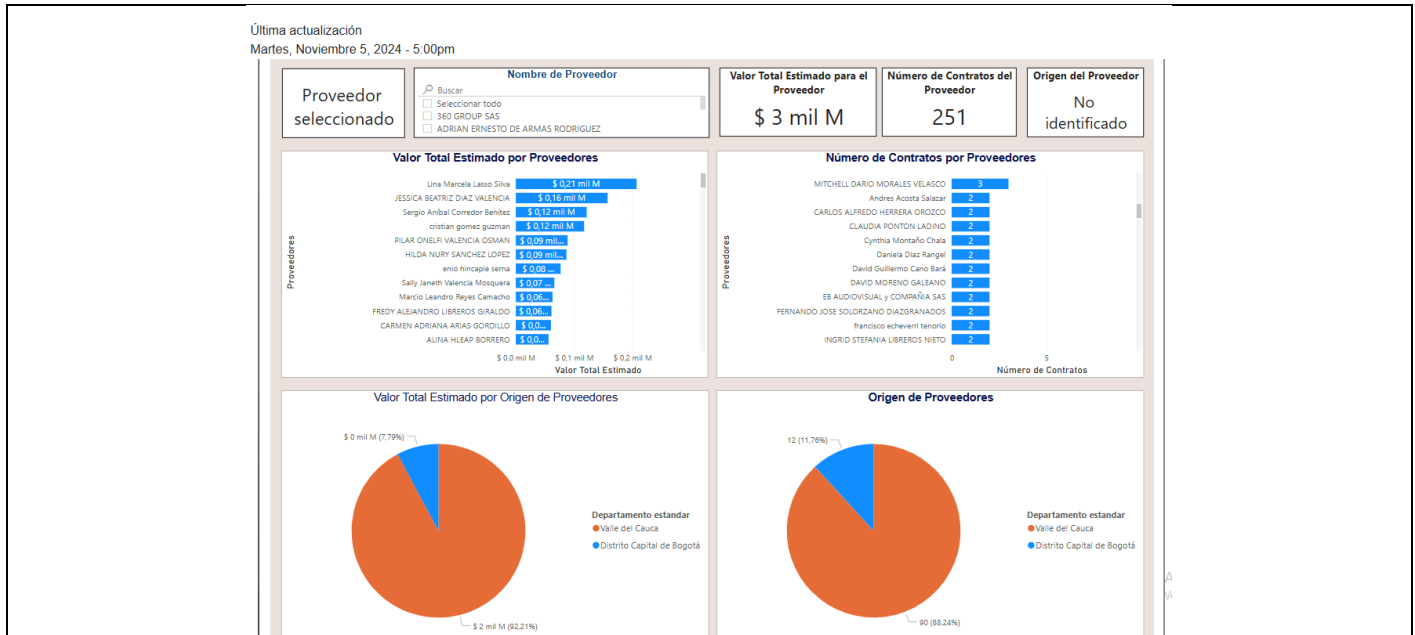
Última actualización
Martes, Noviembre 5, 2024 - 5:00pm

Proveedor seleccionado

Nombre de Proveedor
Buscar
Seleccionar todo
360 GROUP SAS
ADRIAN ERNESTO DE ARMAS RODRIGUEZ

Valor Total Estimado para el Proveedor
$ 3 mil M

Número de Contratos del Proveedor
251

Origen del Proveedor
No identificado

Valor Total Estimado por Proveedores

Proveedores

| Proveedor | Valor |
|---|---|
| Lina Marcela Lasso Silva | $ 0,21 mil M |
| JESSICA BEATRIZ DIAZ VALENCIA | $ 0,16 mil M |
| Sergio Anibal Corredor Benitez | $ 0,12 mil M |
| cristian gomez guzman | $ 0,12 mil M |
| PILAR ONELFI VALENCIA OSMAN | $ 0,09 mil... |
| HILDA NURY SANCHEZ LOPEZ | $ 0,09 mil... |
| enio hincapie serna | $ 0,08 ... |
| Saily Janeth Valencia Mosquera | $ 0,07 ... |
| Marcio Leandro Reyes Camacho | $ 0,06... |
| FREDY ALEJANDRO LIBREROS GIRALDO | $ 0,06... |
| CARMEN ADRIANA ARIAS GORDILLO | $ 0,0... |
| ALINA HLEAP BORRERO | $ 0,0... |

$ 0,0 mil M  $ 0,1 mil M  $ 0,2 mil M
Valor Total Estimado

Número de Contratos por Proveedores

Proveedores

| Proveedor | Contratos |
|---|---|
| MITCHELL DARIO MORALES VELASCO | 3 |
| Andres Acosta Salazar | 2 |
| CARLOS ALFREDO HERRERA OROZCO | 2 |
| CLAUDIA PONTON LADINO | 2 |
| Cynthia Montaño Chala | 2 |
| Daniela Díaz Rangel | 2 |
| David Guillermo Cano Bará | 2 |
| DAVID MORENO GALEANO | 2 |
| EB AUDIOVISUAL y COMPAÑIA SAS | 2 |
| FERNANDO JOSE SOLORZANO DIAZGRANADOS | 2 |
| francisco echeverri tenorio | 2 |
| INGRID STEFANIA LIBREROS NIETO | 2 |

0  5
Número de Contratos

Valor Total Estimado por Origen de Proveedores

$ 0 mil M (7,79%)
$ 2 mil M (92,21%)

Departamento estandar
Valle del Cauca
Distrito Capital de Bogotá

Origen de Proveedores

12 (11,76%)
90 (88,24%)

Departamento estandar
Valle del Cauca
Distrito Capital de Bogotá